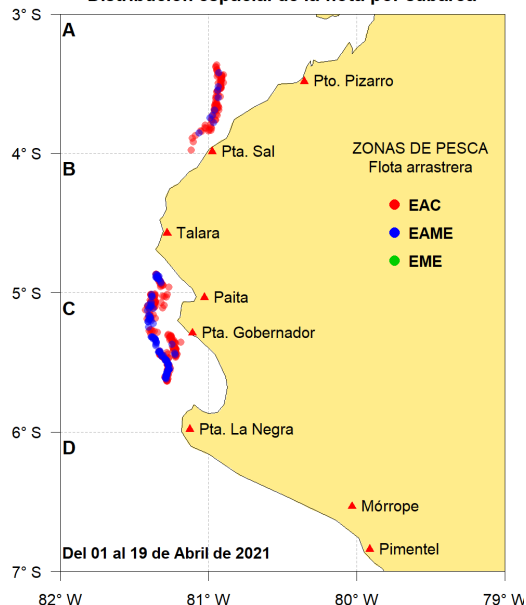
Distribución espacial de la flota por caballa

3° S
4° S
5° S
6° S
7° S

A
B
C
D

Pto. Pizarro
Pta. Sal
Talara
Paita
Pta. Gobernador
Pta. La Negra
Mórrope
Pimentel

ZONAS DE PESCA
Flota arrastrera
EAC
EAME
EME

Del 01 al 19 de Abril de 2021

82° W
81° W
80° W
79° W